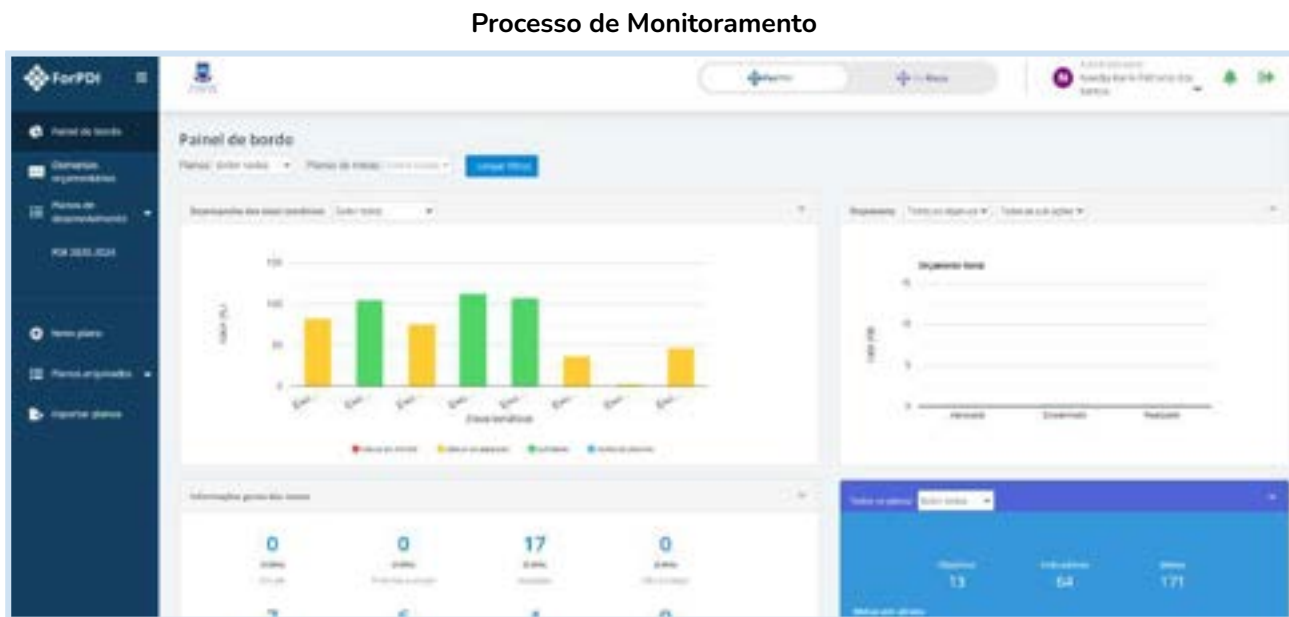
Processo de Monitoramento

ForPDI

Painel de bordo

Elementos orçamentários

Planos de desenvolvimento

PDI 2020-2024

Novo plano

Planos arquivados

Importar planos

Painel de bordo

Planos: Exibir todos

Limpar filtros

Desempenho dos eixos temáticos: Exibir todos

150

100

50

0

Valor (%)

Eixos temáticos

Orçamento

Orçamento Geral

Valor (R$)

Planejado

Empenhado

Realizado

Informações gerais das metas

0

0

17

0

Todos os planos: Exibir todos

Objetivos

13

Indicadores

64

Metas

171

Metas em atraso

7

6

4

0